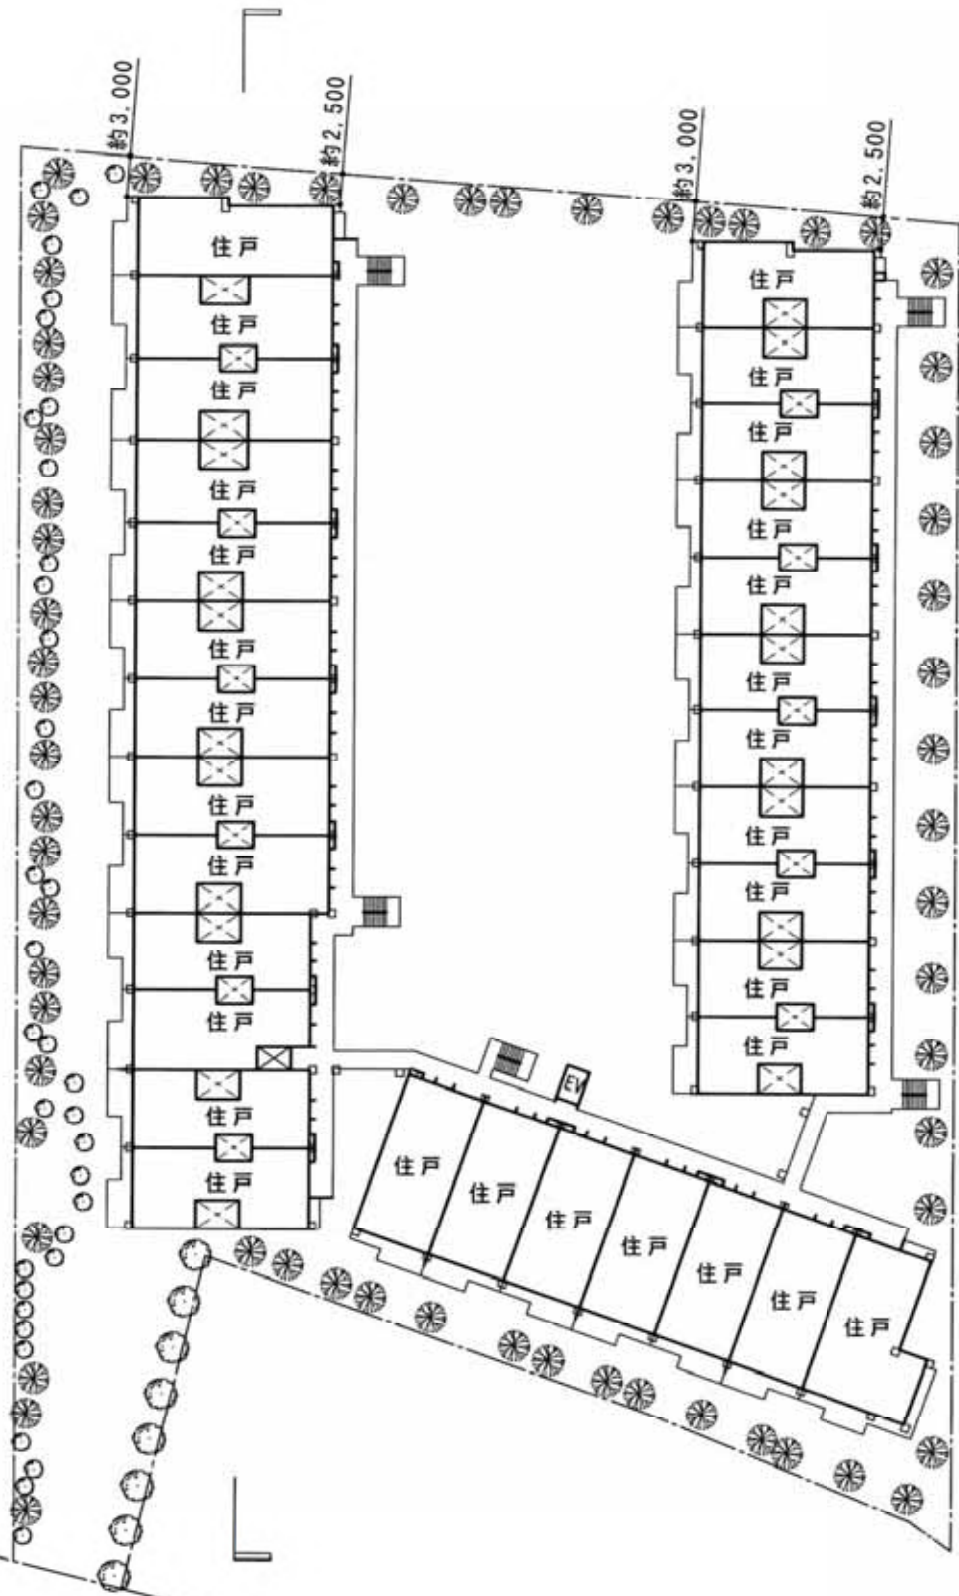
約3,000
約2,500
約3,000
約2,500

住戸
住戸
住戸
住戸
住戸
住戸
住戸
住戸
住戸
住戸
住戸
住戸
住戸
住戸

住戸
住戸
住戸
住戸
住戸
住戸
住戸
住戸
住戸
住戸
住戸
住戸
住戸

EV

住戸
住戸
住戸
住戸
住戸
住戸
住戸